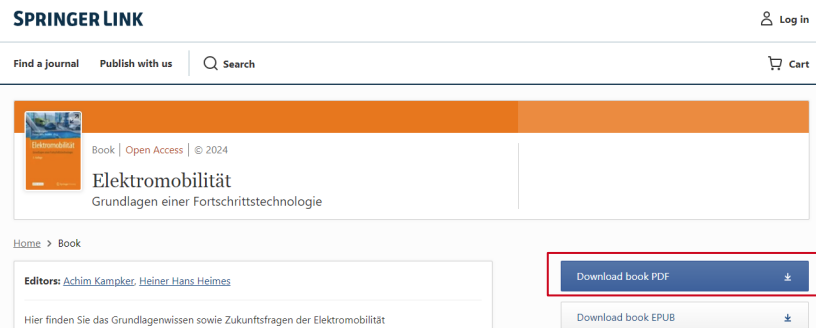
SPRINGER LINK

Log in

Find a journal Publish with us Search

Cart

Elektromobilität

Book | Open Access | © 2024

Elektromobilität

Grundlagen einer Fortschrittstechnologie

Home > Book

Editors: Achim Kampker, Heiner Hans Heimes

Hier finden Sie das Grundlagenwissen sowie Zukunftsfragen der Elektromobilität

Download book PDF

Download book EPUB